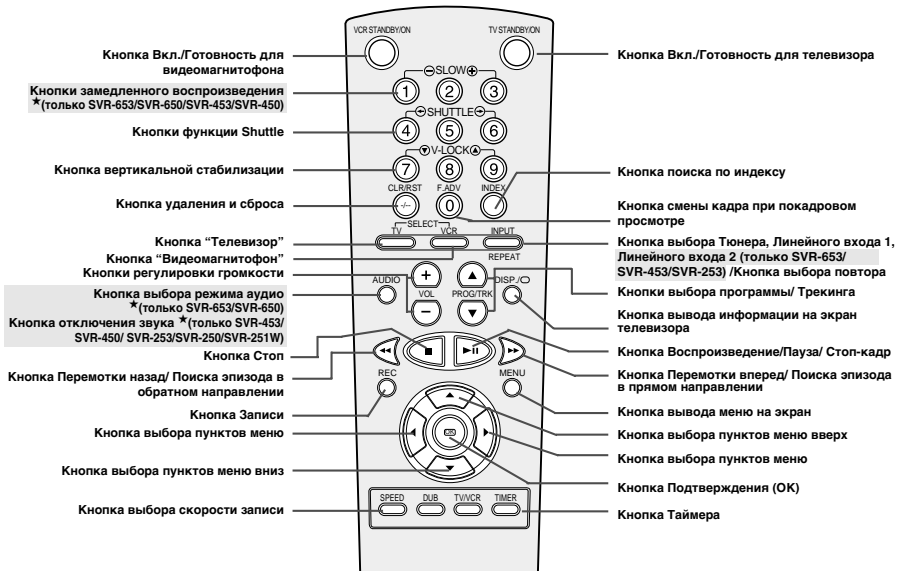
VCR STANDBY/ON
TV STANDBY/ON
Кнопка Вкл./Готовность для видеомагнитофона
Кнопка Вкл./Готовность для телевизора
SLOW
Кнопки замедленного воспроизведения ★(только SVR-653/SVR-650/SVR-453/SVR-450)
1 2 3
SHUTTLE
Кнопки функции Shuttle
4 5 6
V-LOCK
Кнопка вертикальной стабилизации
7 8 9
Кнопка поиска по индексу
CLR/RST
F.ADV
INDEX
Кнопка удаления и сброса
0
Кнопка смены кадра при покадровом просмотре
SELECT
TV
VCR
INPUT
Кнопка “Телевизор”
Кнопка выбора Тюнера, Линейного входа 1, Линейного входа 2 (только SVR-653/ SVR-453/SVR-253) /Кнопка выбора повтора
Кнопка “Видеомагнитофон”
REPEAT
Кнопки регулировки громкости
AUDIO
VOL
PROG/TRK
DISP./
Кнопки выбора программы/ Трекинга
Кнопка выбора режима аудио ★(только SVR-653/SVR-650)
Кнопка вывода информации на экран телевизора
Кнопка отключения звука ★(только SVR-453/ SVR-450/ SVR-253/SVR-250/SVR-251W)
Кнопка Стоп
Кнопка Воспроизведение/Пауза/ Стоп-кадр
Кнопка Перемотки назад/ Поиска эпизода в обратном направлении
Кнопка Перемотки вперед/ Поиска эпизода в прямом направлении
REC
MENU
Кнопка Записи
Кнопка вывода меню на экран
Кнопка выбора пунктов меню
Кнопка выбора пунктов меню вверх
Кнопка выбора пунктов меню
Кнопка выбора пунктов меню вниз
OK
Кнопка Подтверждения (OK)
SPEED
DUB
TV/VCR
TIMER
Кнопка выбора скорости записи
Кнопка Таймера